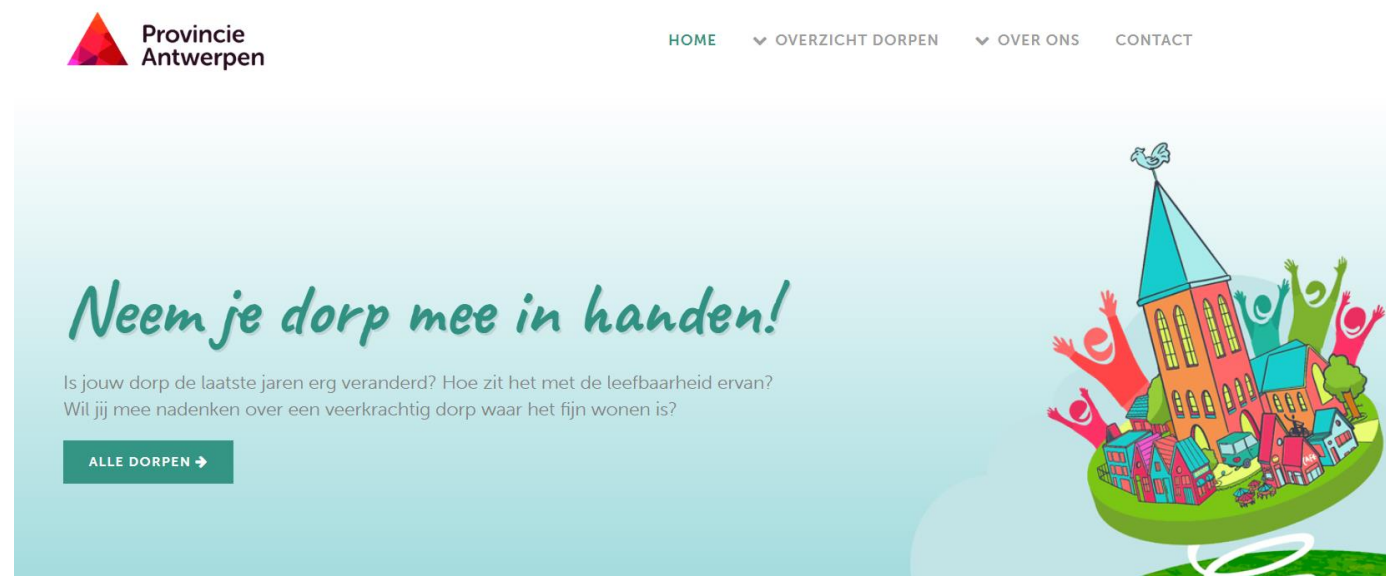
Provincie Antwerpen

HOME
OVERZICHT DORPEN
OVER ONS
CONTACT

Neem je dorp mee in handen!

Is jouw dorp de laatste jaren erg veranderd? Hoe zit het met de leefbaarheid ervan? Wil jij mee nadenken over een veerkrachtig dorp waar het fijn wonen is?

ALLE DORPEN ➔

CAFE